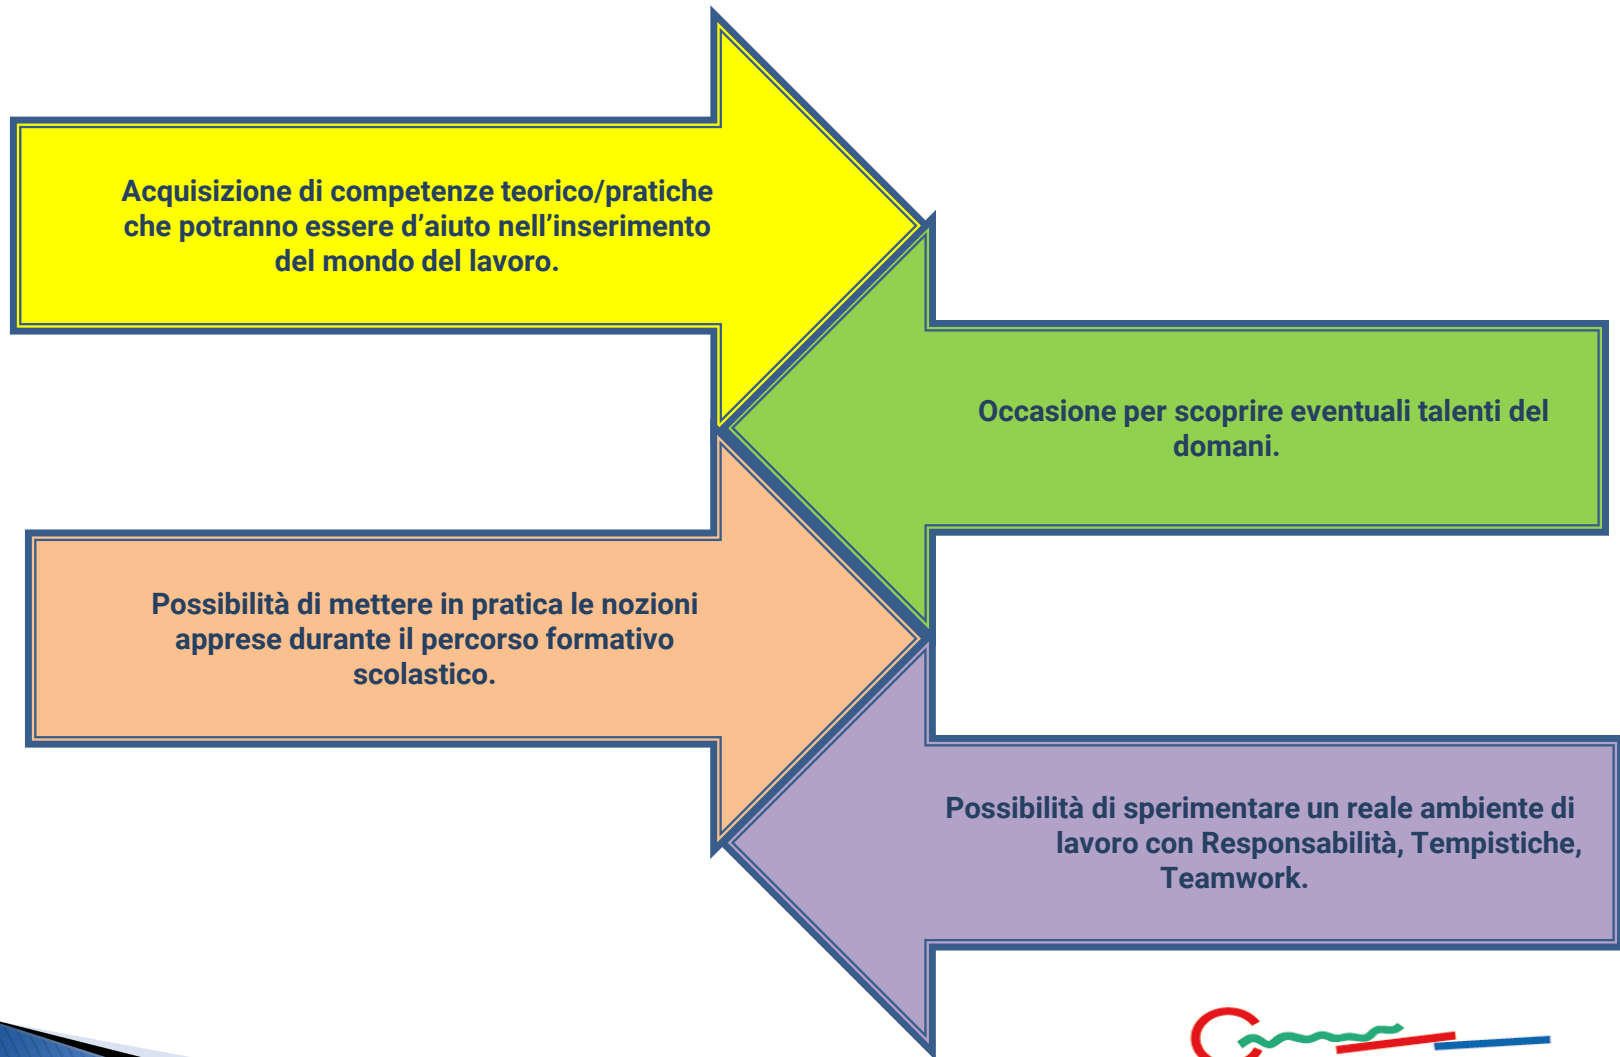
Acquisizione di competenze teorico/pratiche che potranno essere d'aiuto nell'inserimento del mondo del lavoro.

Occasione per scoprire eventuali talenti del domani.

Possibilità di mettere in pratica le nozioni apprese durante il percorso formativo scolastico.

Possibilità di sperimentare un reale ambiente di lavoro con Responsabilità, Tempistiche, Teamwork.